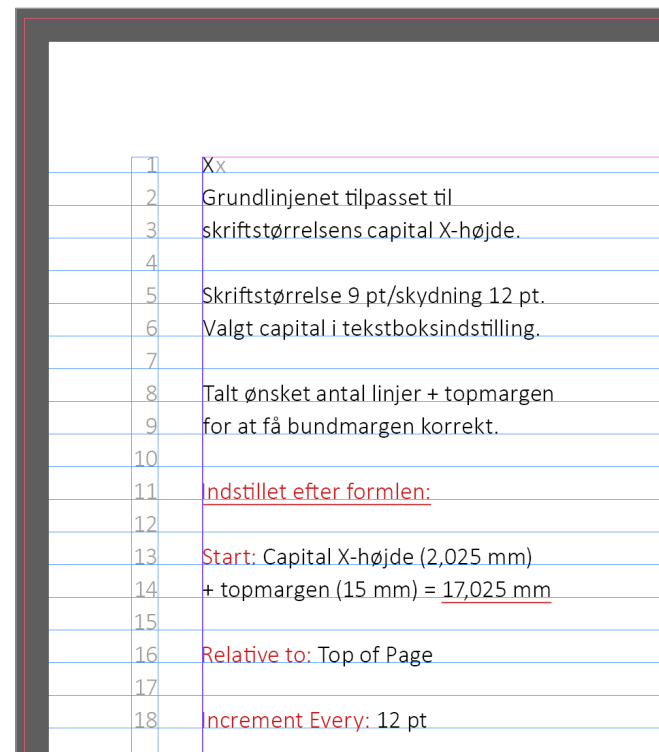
1 Xx
2 Grundlinjenet tilpasset til
3 skriftstørrelsens capital X-højde.
4
5 Skriftstørrelse 9 pt/skydning 12 pt.
6 Valgt capital i tekstboksindstilling.
7
8 Talt ønsket antal linjer + topmargen
9 for at få bundmargen korrekt.
10
11 Indstillet efter formlen:
12
13 Start: Capital X-højde (2,025 mm)
14 + topmargen (15 mm) = 17,025 mm
15
16 Relative to: Top of Page
17
18 Increment Every: 12 pt